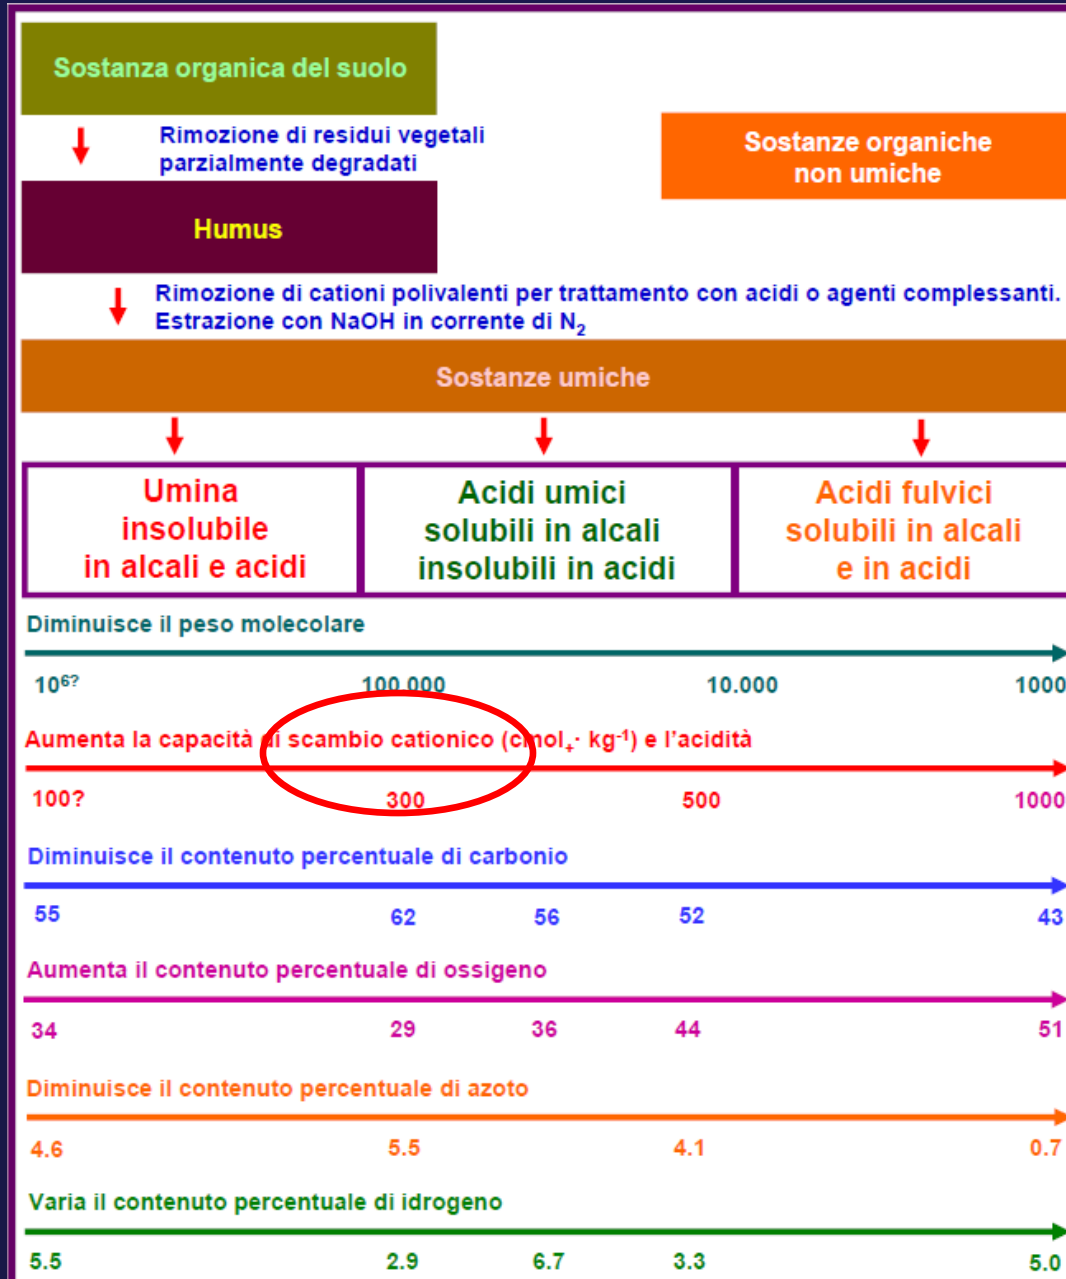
Sostanza organica del suolo

Rimozione di residui vegetali parzialmente degradati

Sostanze organiche non umiche

Humus

Rimozione di cationi polivalenti per trattamento con acidi o agenti complessanti. Estrazione con NaOH in corrente di $N_2$

Sostanze umiche

| Umina insolubile in alcali e acidi | Acidi umici solubili in alcali insolubili in acidi | Acidi fulvici solubili in alcali e in acidi |
|---|---|---|

Diminuisce il peso molecolare

$10^{6?}$ 100.000 10.000 1000

Aumenta la capacità di scambio cationico (cmol$_+$· kg$^{-1}$) e l'acidità

100? 300 500 1000

Diminuisce il contenuto percentuale di carbonio

55 62 56 52 43

Aumenta il contenuto percentuale di ossigeno

34 29 36 44 51

Diminuisce il contenuto percentuale di azoto

4.6 5.5 4.1 0.7

Varia il contenuto percentuale di idrogeno

5.5 2.9 6.7 3.3 5.0